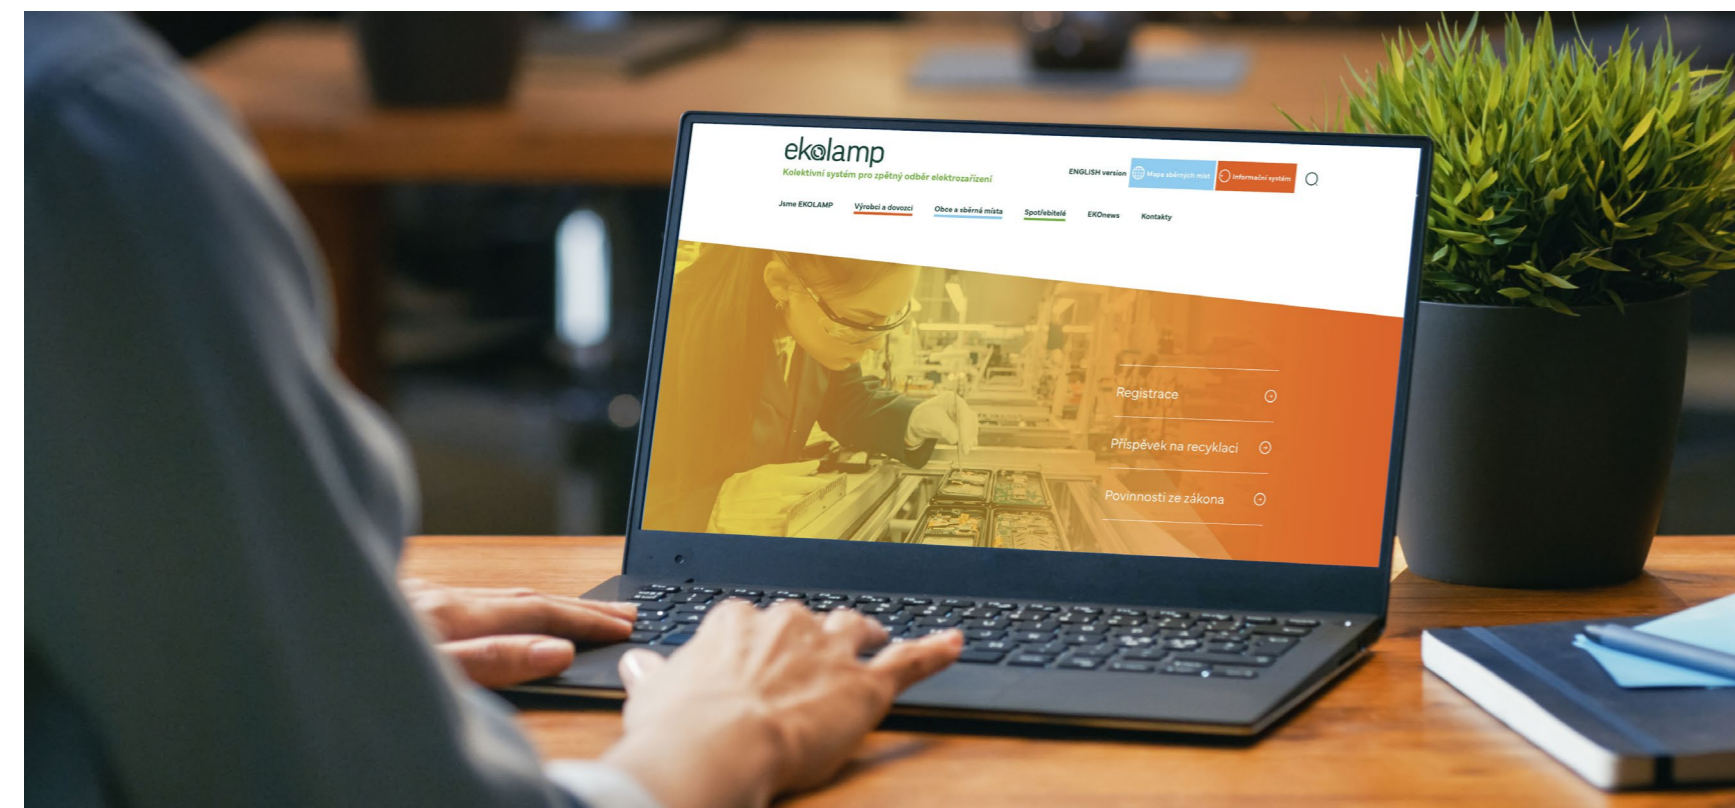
ekolamp
Kolektivní systém pro zpětný odběr elektrozařízení

ENGLISH version
Mapa sběrných míst
Informační systém

Jsme EKOLAMP
Výrobci a dovozci
Obce a sběrná místa
Spotřebitelé
EKOnews
Kontakty

Registrace
Příspěvek na recyklaci
Povinnosti ze zákona